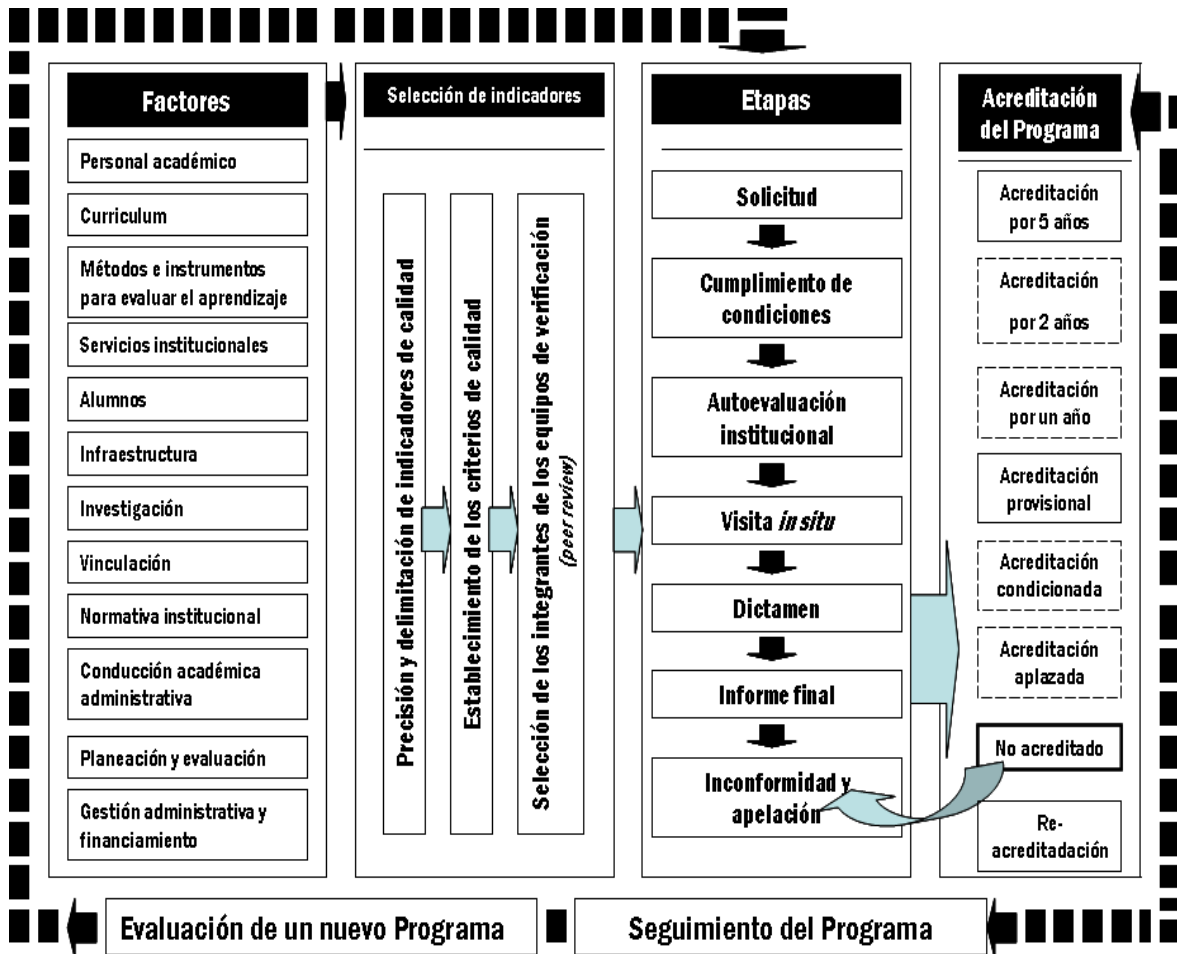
Factores

Personal académico

Curriculum

Métodos e instrumentos para evaluar el aprendizaje

Servicios institucionales

Alumnos

Infraestructura

Investigación

Vinculación

Normativa institucional

Conducción académica administrativa

Planeación y evaluación

Gestión administrativa y financiamiento

Selección de indicadores

Precisión y delimitación de indicadores de calidad

Establecimiento de los criterios de calidad

Selección de los integrantes de los equipos de verificación (peer review)

Etapas

Solicitud

Cumplimiento de condiciones

Autoevaluación institucional

Visita *in situ*

Dictamen

Informe final

Inconformidad y apelación

Acreditación del Programa

Acreditación por 5 años

Acreditación por 2 años

Acreditación por un año

Acreditación provisional

Acreditación condicionada

Acreditación aplazada

No acreditado

Re-acreditadación

Evaluación de un nuevo Programa

Seguimiento del Programa